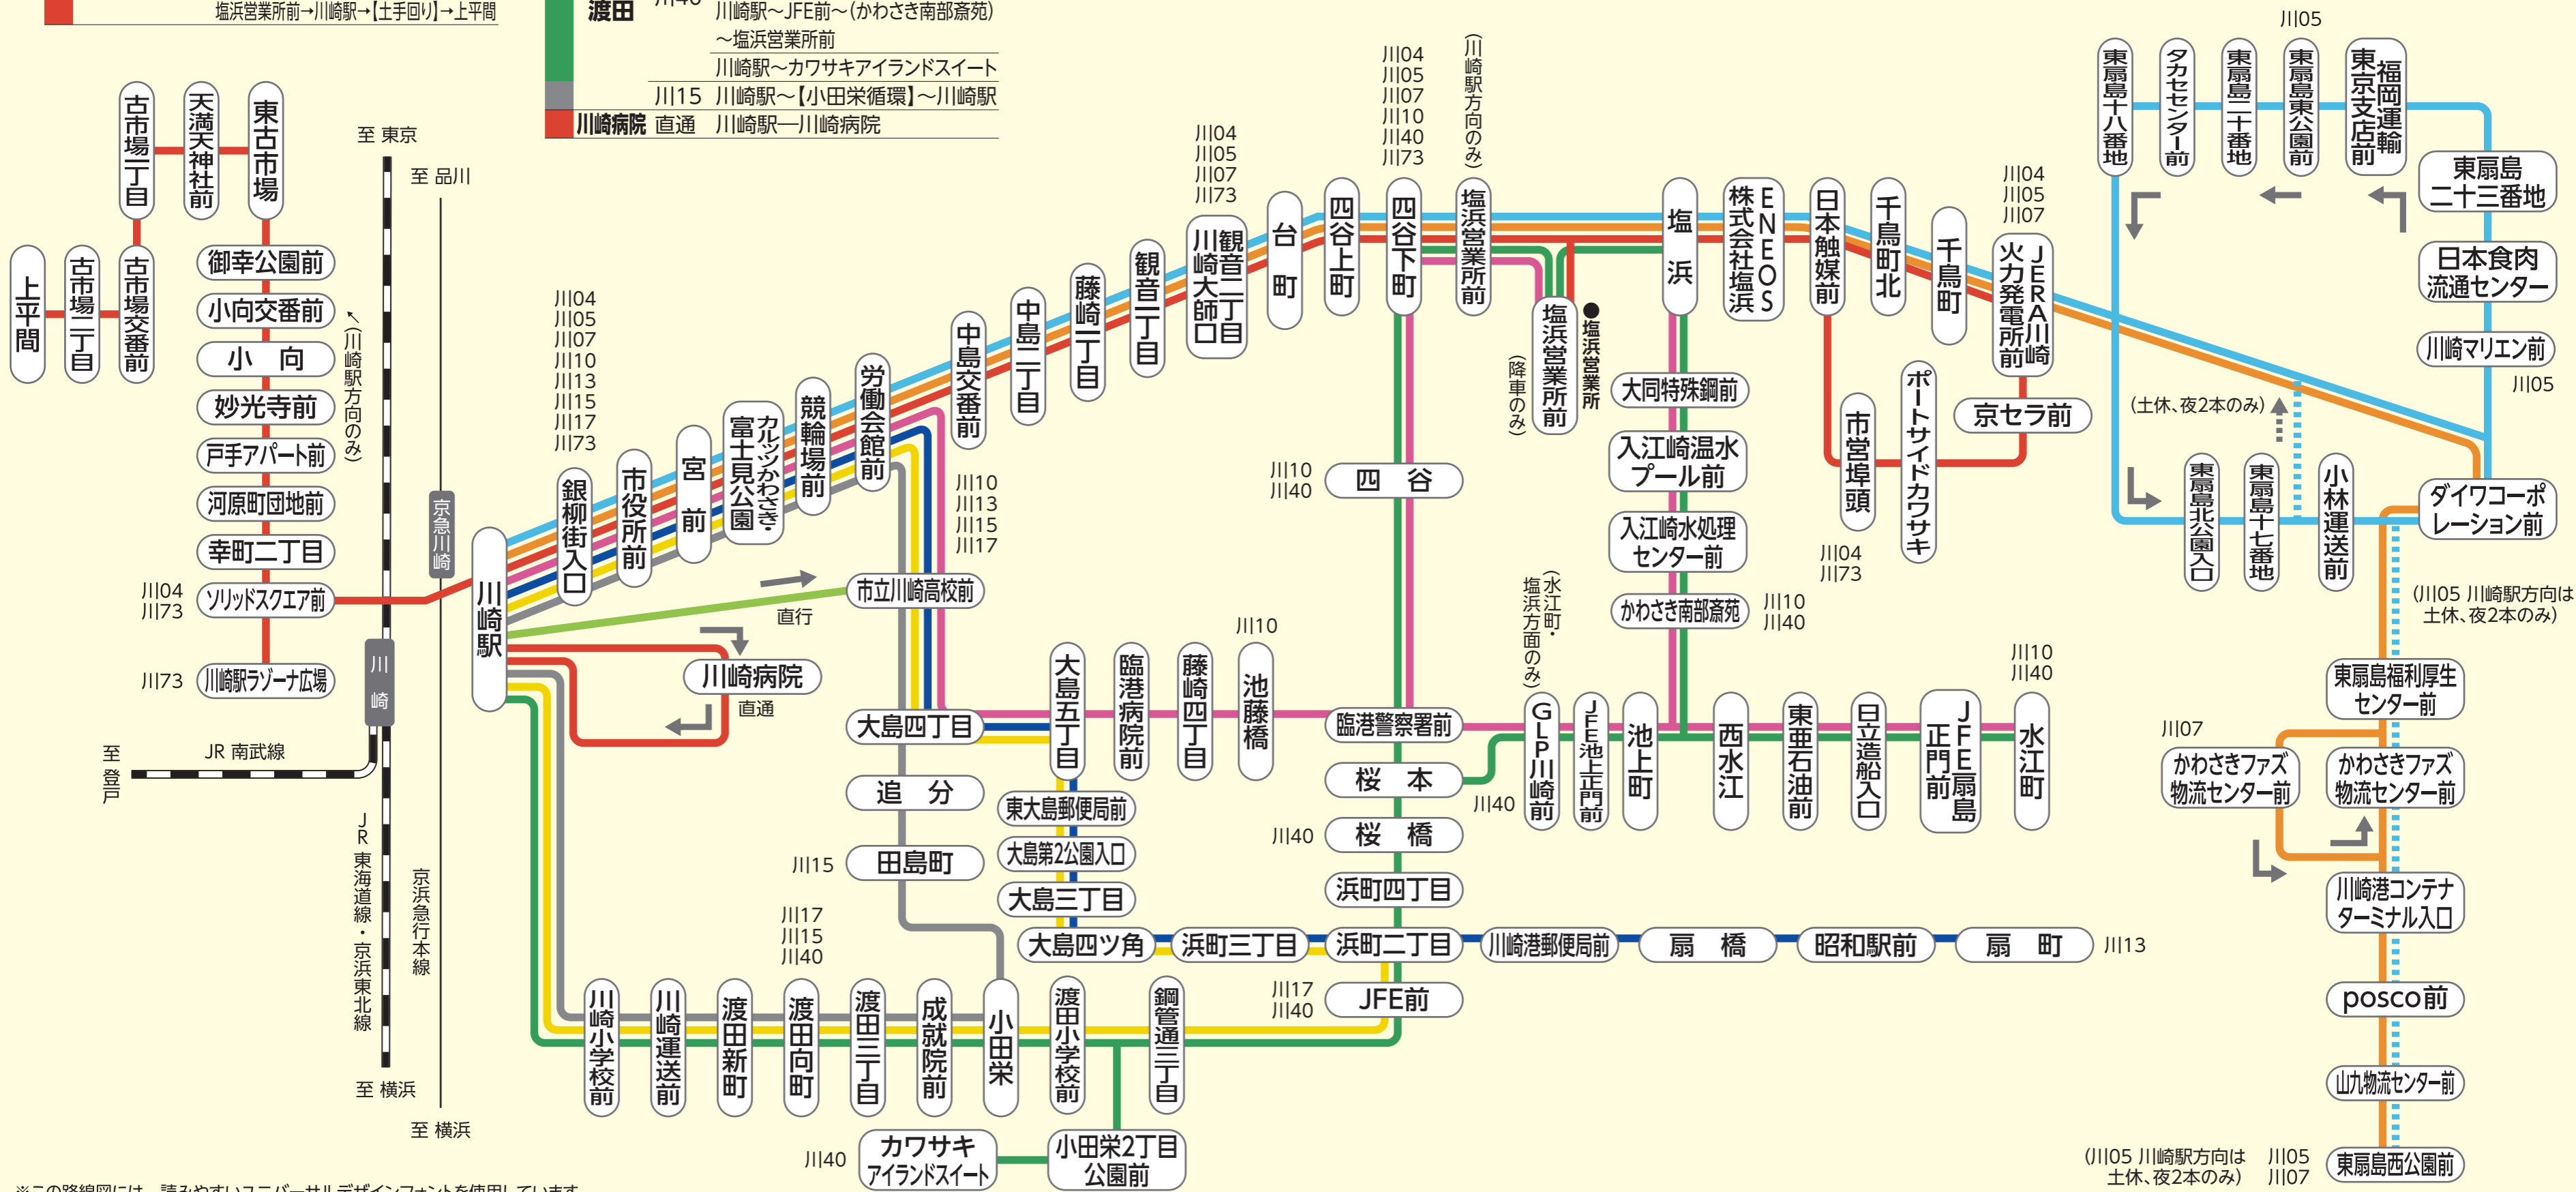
塩浜営業所前→川崎駅→【土手回り】→上平間

渡田 川40 川崎駅～JFE前～(かわさき南部斎苑)～塩浜営業所前
川崎駅～カワサキアイランドスイート
川15 川崎駅～【小田栄循環】～川崎駅
川崎病院 直通 川崎駅―川崎病院

至 東京
至 品川

古市場一丁目
天満天神社前
東古市場
上平間
古市場二丁目
古市場交番前
御幸公園前
小向交番前
小向
妙光寺前
戸手アパート前
河原町団地前
幸町二丁目
川04
川73
ソリッドスクエア前
川73
川崎ラゾーナ広場
(川崎駅方向のみ)
京急川崎
川崎
至 登戸
JR 南武線
JR 東海道線・京浜東北線
京浜急行本線
至 横浜
至 横浜

川崎駅
川04
川05
川07
川10
川13
川15
川17
川73
銀柳街入口
市役所前
宮前
カルッツかわさき富士見公園
競輪場前
労働会館前
中島交番前
中島三丁目
藤崎一丁目
観音一丁目
川04
川05
川07
川73
川崎大師口
観音二丁目
台町
四谷上町
川04
川05
川07
川10
川40
川73
四谷下町
(川崎駅方向のみ)
塩浜営業所前
塩浜営業所前
(降車のみ)
塩浜営業所
塩浜
株式会社ENEOS塩浜
日本触媒前
千鳥町北
千鳥町
川04
川05
川07
JERA川崎火力発電所前
京セラ前
ポートサイドカワサキ
市営埠頭
川04
川73
大同特殊鋼前
入江崎温水プール前
入江崎水処理センター前
かわさき南部斎苑
川10
川40
川10
川13
川15
川17
市立川崎高校前
直行
川崎病院
直通
川10
川40
四谷

東扇島十八番地
タカセンター前
東扇島二十番地
東扇島東公園前
東京支店前
福岡運輸
川05
東扇島二十三番地
日本食肉流通センター
川崎マリエン前
川05
(土休、夜2本のみ)
東扇島北公園入口
東扇島十七番地
小林運送前
ダイワコーポレーション前
(川05 川崎駅方向は土休、夜2本のみ)

大島四丁目
追分
川15
田島町
大島五丁目
臨港病院前
藤崎四丁目
川10
池藤橋
東大島郵便局前
大島第2公園入口
大島三丁目
大島四ツ角
浜町三丁目
浜町二丁目
臨港警察署前
桜本
川40
桜橋
川40
浜町四丁目
(水江町・塩浜方面のみ)
GLP川崎前
JFE池上正門前
池上町
西水江
東亜石油前
日立造船入口
JFE扇島正門前
川10
川40
水江町
川崎港郵便局前
扇橋
昭和駅前
扇町
川13
川17
川40
JFE前
川07
東扇島福利厚生センター前
かわさきファズ物流センター前
かわさきファズ物流センター前
川崎港コンテナターミナル入口
posco前
山九物流センター前
(川05 川崎駅方向は土休、夜2本のみ)
川05
川07
東扇島西公園前

川17
川15
川40
川崎小学校前
川崎運送前
渡田新町
渡田向町
渡田三丁目
成就院前
小田栄
渡田小学校前
鋼管通三丁目
川40
カワサキアイランドスイート
小田栄2丁目公園前

※この路線図には、読みやすいユニバーサルデザインフォントを使用しています。